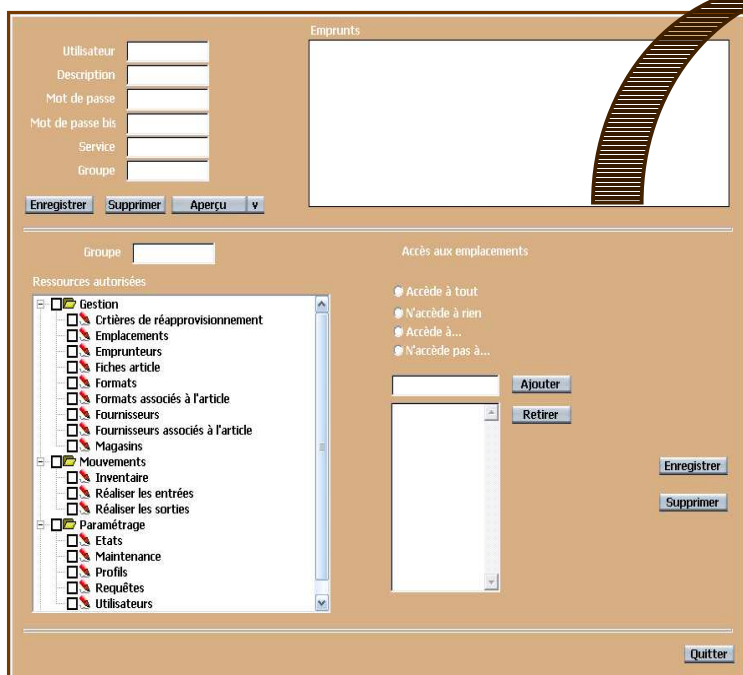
Utilisateur
Description
Mot de passe
Mot de passe bis
Service
Groupe

Emprunts

Enregistrer Supprimer Aperçu v

Groupe

Ressources autorisées

Gestion
Crtières de réapprovisionnement
Emplacements
Emprunteurs
Fiches article
Formats
Formats associés à l'article
Fournisseurs
Fournisseurs associés à l'article
Magasins
Mouvements
Inventaire
Réaliser les entrées
Réaliser les sorties
Paramétrage
Etats
Maintenance
Profils
Requêtes
Utilisateurs

Accès aux emplacements

Accède à tout
N'accède à rien
Accède à...
N'accède pas à...

Ajouter
Retirer

Enregistrer
Supprimer

Quitter